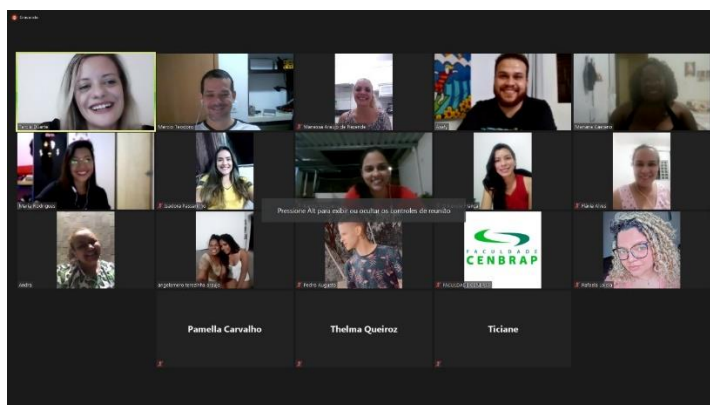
Gravando

Tatiana Duarte

Marcos Teixeira

Vanessa Araújo de Rezende

Jeefy

Marilene Carneiro

Maria Rodrigues

Gustavo Pascoal

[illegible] Farias

Maria Alves

Pressione Alt para exibir ou ocultar os controles de reunião

Andrá

Angelemary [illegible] Araújo

Pedro Augusto

FACULDADE CENBRAP

FACULDADE CENBRAP

Rafaela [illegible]

Pamella Carvalho

Thelma Queiroz

Ticiane